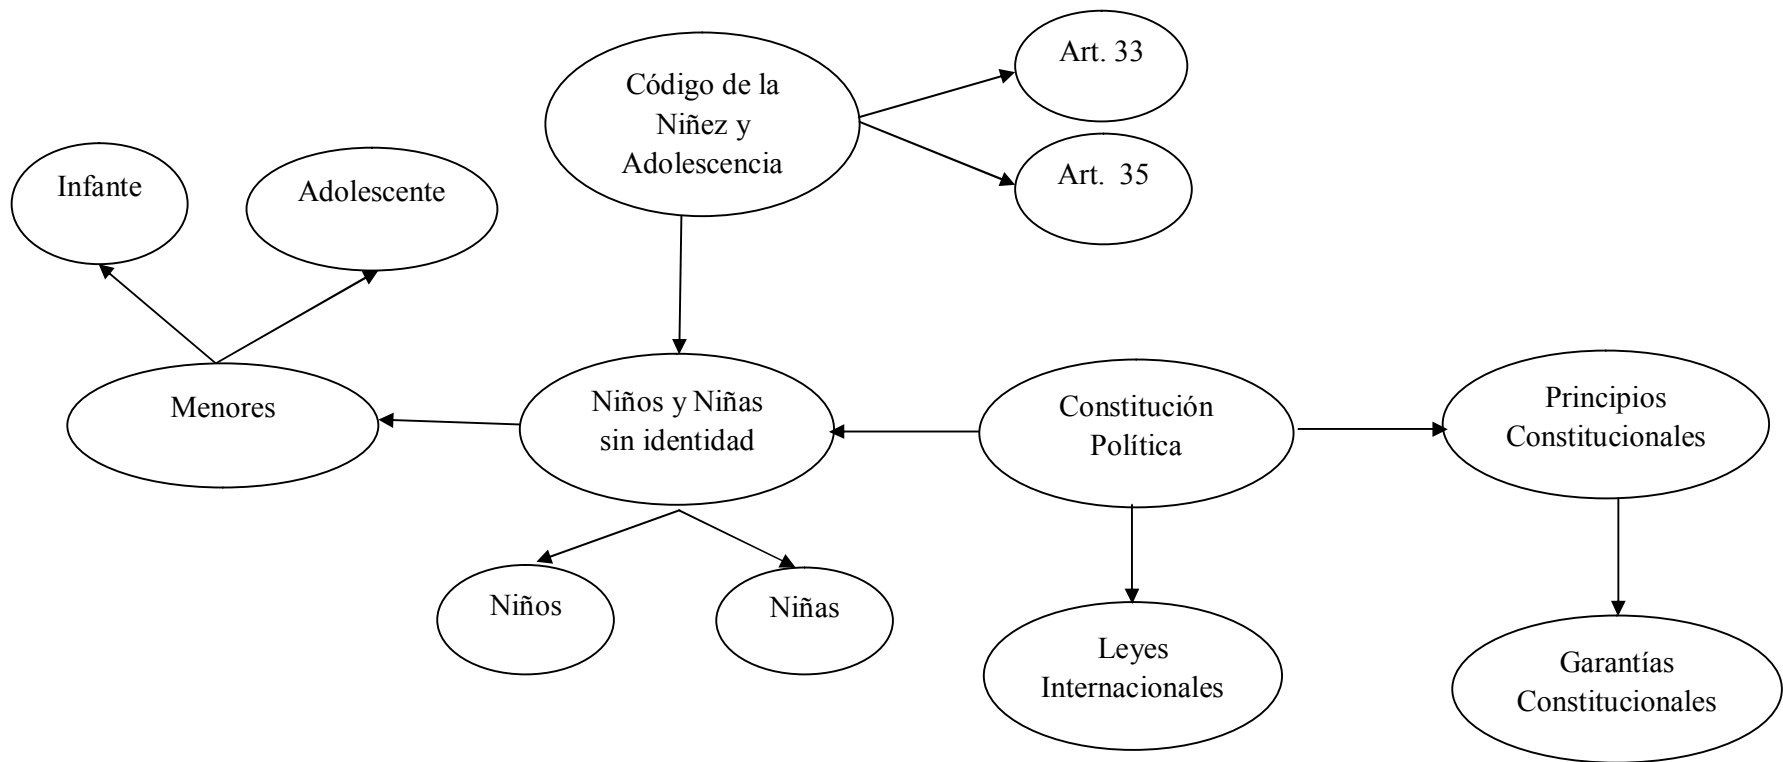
Código de la Niñez y Adolescencia

Art. 33

Art. 35

Infante

Adolescente

Menores

Niños y Niñas sin identidad

Constitución Política

Principios Constitucionales

Niños

Niñas

Leyes Internacionales

Garantías Constitucionales